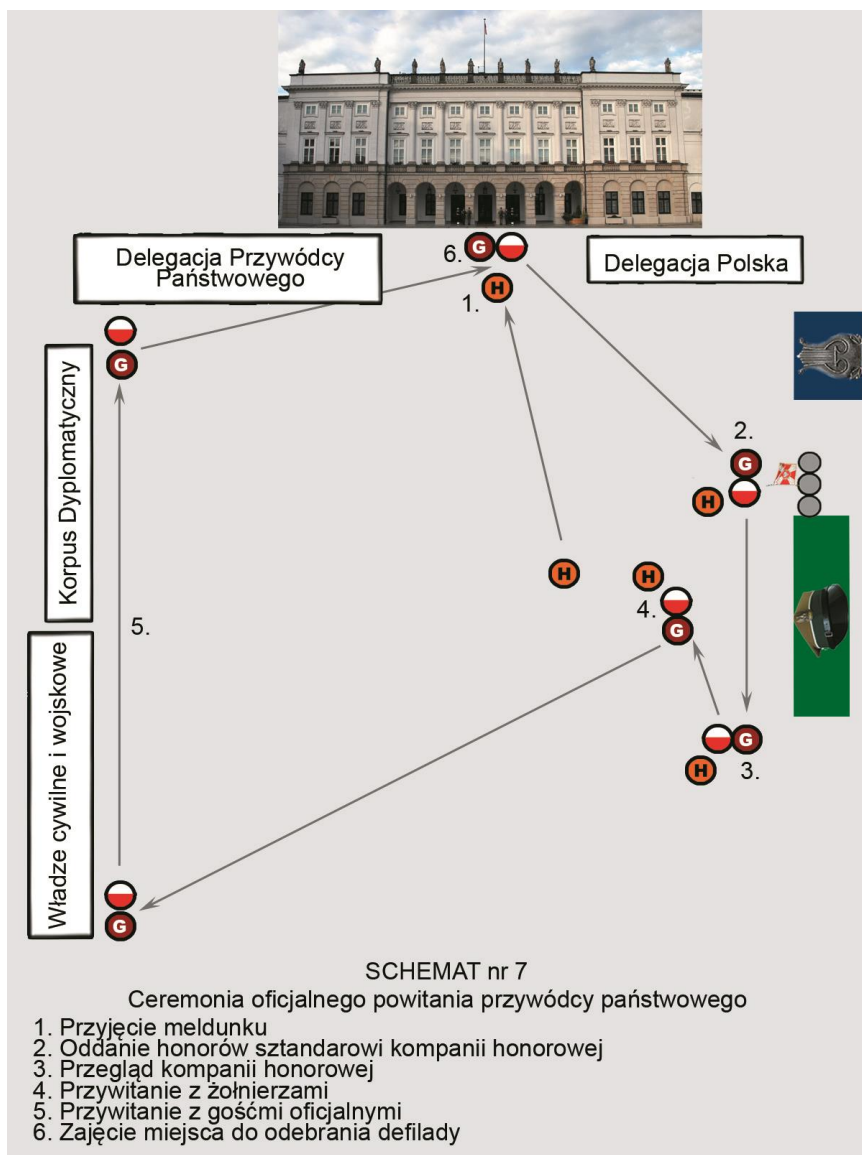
Delegacja Przywódcy Państwowego

6. G

1. H

Delegacja Polska

Korpus Dyplomatyczny

G

2.

G

H

H

H

4.

G

5.

Władze cywilne i wojskowe

G

3.

H

G

SCHEMAT nr 7

Ceremonia oficjalnego powitania przywódcy państwowego

1. Przyjęcie meldunku
2. Oddanie honorów sztandarowi kompanii honorowej
3. Przegląd kompanii honorowej
4. Przywitanie z żołnierzami
5. Przywitanie z gośćmi oficjalnymi
6. Zajęcie miejsca do odebrania defilady